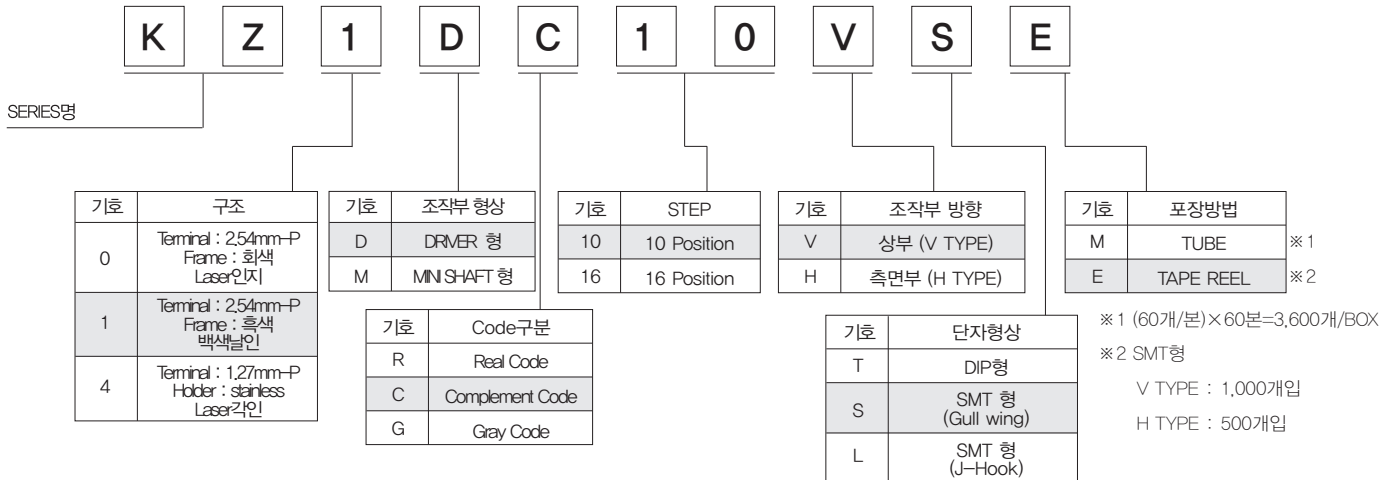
K Z 1 D C 1 0 V S E

SERIES명

| 기호 | 구조 |
|---|---|
| 0 | Terminal : 2.54mm-P Frame : 회색 Laser인지 |
| 1 | Terminal : 2.54mm-P Frame : 흑색 백색날인 |
| 4 | Terminal : 1.27mm-P Holder : stainless Laser각인 |

| 기호 | 조작부 형상 |
|---|---|
| D | DRIVER 형 |
| M | MINI SHAFT 형 |

| 기호 | Code구분 |
|---|---|
| R | Real Code |
| C | Complement Code |
| G | Gray Code |

| 기호 | STEP |
|---|---|
| 10 | 10 Position |
| 16 | 16 Position |

| 기호 | 조작부 방향 |
|---|---|
| V | 상부 (V TYPE) |
| H | 측면부 (H TYPE) |

| 기호 | 단자형상 |
|---|---|
| T | DIP형 |
| S | SMT 형 (Gull wing) |
| L | SMT 형 (J-Hook) |

| 기호 | 포장방법 | |
|---|---|---|
| M | TUBE | ※1 |
| E | TAPE REEL | ※2 |

※1 (60개/본)×60본=3,600개/BOX

※2 SMT형

V TYPE : 1,000개입

H TYPE : 500개입